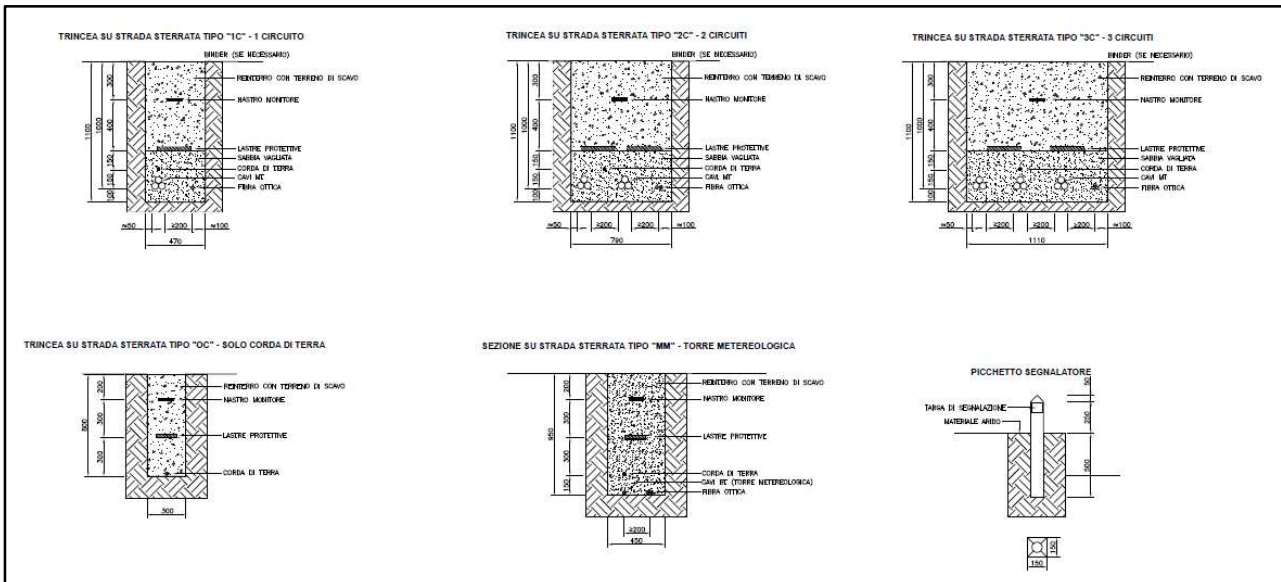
TRINCEA SU STRADA STERRATA TIPO "1C" - 1 CIRCUITO

BINDER (SE NECESSARIO)
REINTERRO CON TERRENO DI SCAVO
NASTRO MONITORE
LASTRE PROTETTIVE
SABBIA VAGLIATA
CORDA DI TERRA
CAVI MT
FIBRA OTTICA

1100
300
400
150
150
100
≈50
≥200
≈100
470

TRINCEA SU STRADA STERRATA TIPO "2C" - 2 CIRCUITI

BINDER (SE NECESSARIO)
REINTERRO CON TERRENO DI SCAVO
NASTRO MONITORE
LASTRE PROTETTIVE
SABBIA VAGLIATA
CORDA DI TERRA
CAVI MT
FIBRA OTTICA

1100
300
400
150
150
100
≈50
≥200
≥200
≈100
790

TRINCEA SU STRADA STERRATA TIPO "3C" - 3 CIRCUITI

BINDER (SE NECESSARIO)
REINTERRO CON TERRENO DI SCAVO
NASTRO MONITORE
LASTRE PROTETTIVE
SABBIA VAGLIATA
CORDA DI TERRA
CAVI MT
FIBRA OTTICA

1100
300
400
150
150
100
≈50
≥200
≥200
≥200
≈100
1110

TRINCEA SU STRADA STERRATA TIPO "OC" - SOLO CORDA DI TERRA

REINTERRO CON TERRENO DI SCAVO
NASTRO MONITORE
LASTRE PROTETTIVE
CORDA DI TERRA

800
200
300
300
300

SEZIONE SU STRADA STERRATA TIPO "MM" - TORRE METEREOLOGICA

REINTERRO CON TERRENO DI SCAVO
NASTRO MONITORE
LASTRE PROTETTIVE
CORDA DI TERRA
CAVI BT (TORRE METEREOLOGICA)
FIBRA OTTICA

950
200
300
300
150
≥200
450

PICCHETTO SEGNALATORE

TARGA DI SEGNALAZIONE
MATERIALE ARIDO

50
250
500
150
150